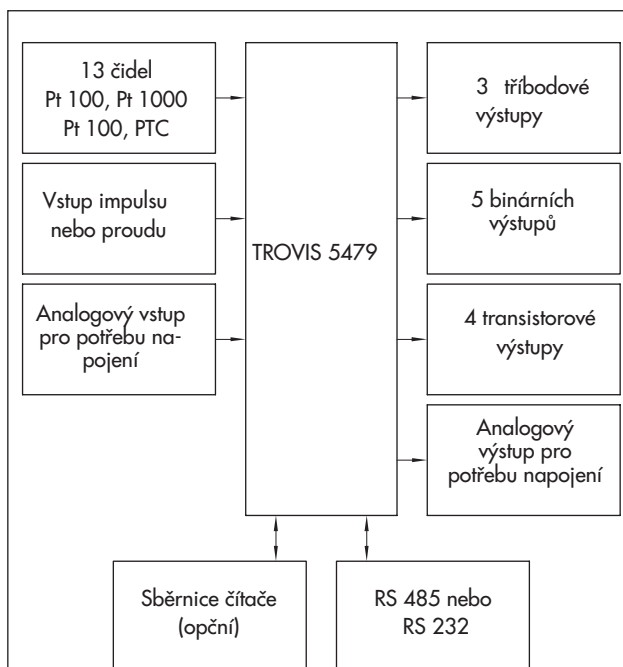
13 čidel
Pt 100, Pt 1000
Pt 100, PTC

Vstup impulsu nebo proudu

Analogový vstup pro potřebu napojení

TROVIS 5479

3 třibodové výstupy

5 binárních výstupů

4 transistorové výstupy

Analogový výstup pro potřebu napojení

Sběrnice čítače (opční)

RS 485 nebo RS 232